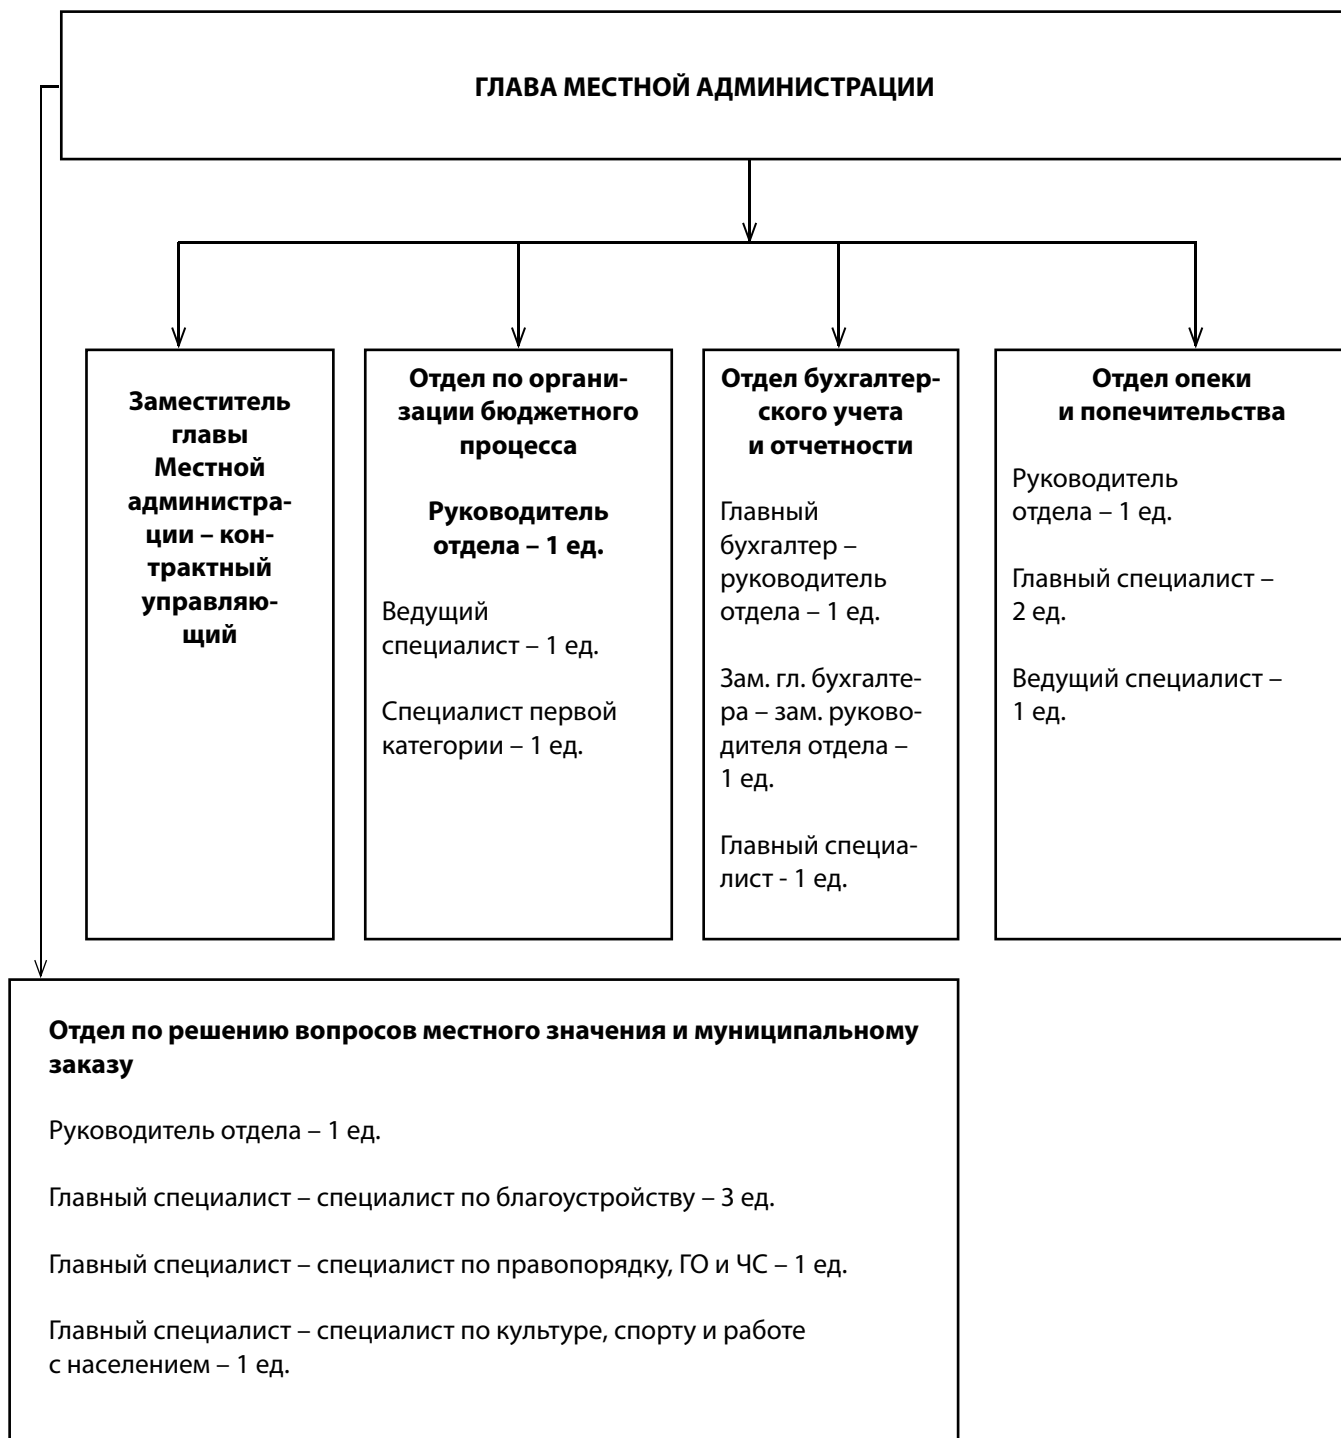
ГЛАВА МЕСТНОЙ АДМИНИСТРАЦИИ

Заместитель главы Местной администрации – контрактный управляющий

Отдел по организации бюджетного процесса

Руководитель отдела – 1 ед.

Ведущий специалист – 1 ед.

Специалист первой категории – 1 ед.

Отдел бухгалтерского учета и отчетности

Главный бухгалтер – руководитель отдела – 1 ед.

Зам. гл. бухгалтера – зам. руководителя отдела – 1 ед.

Главный специалист - 1 ед.

Отдел опеки и попечительства

Руководитель отдела – 1 ед.

Главный специалист – 2 ед.

Ведущий специалист – 1 ед.

Отдел по решению вопросов местного значения и муниципальному заказу

Руководитель отдела – 1 ед.

Главный специалист – специалист по благоустройству – 3 ед.

Главный специалист – специалист по правопорядку, ГО и ЧС – 1 ед.

Главный специалист – специалист по культуре, спорту и работе с населением – 1 ед.